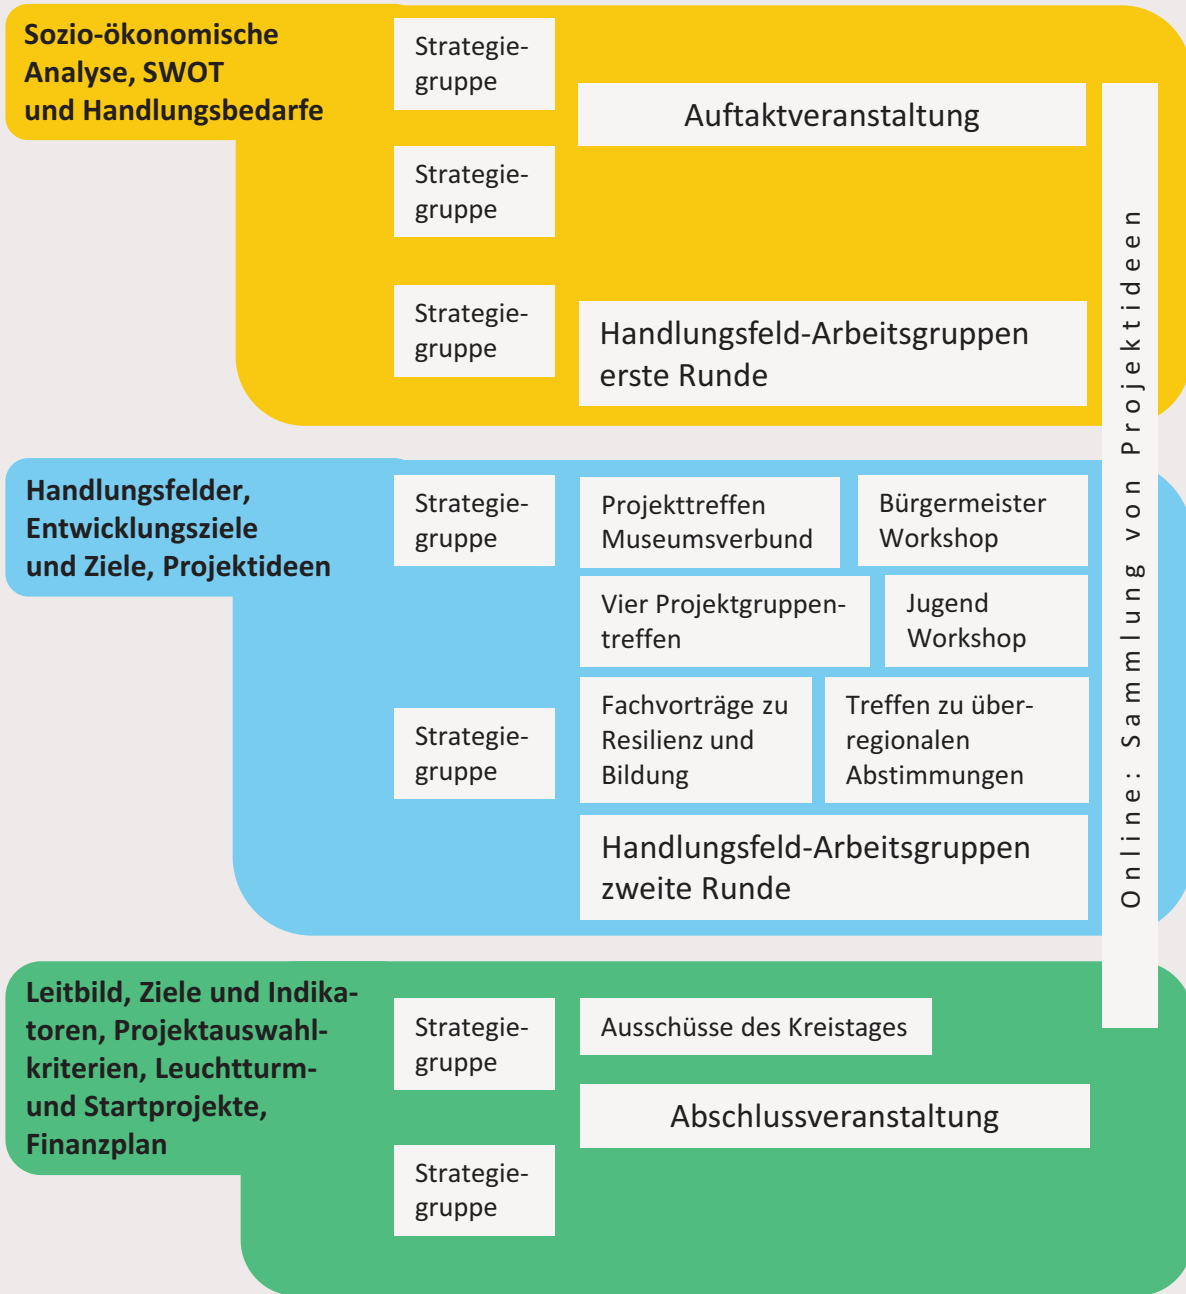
Sozio-ökonomische Analyse, SWOT und Handlungsbedarfe

Strategiegruppe

Auftaktveranstaltung

Strategiegruppe

Strategiegruppe

Handlungsfeld-Arbeitsgruppen erste Runde

Online: Sammlung von Projektideen

Handlungsfelder, Entwicklungsziele und Ziele, Projektideen

Strategiegruppe

Projekttreffen Museumsverbund

Bürgermeister Workshop

Vier Projektgruppentreffen

Jugend Workshop

Strategiegruppe

Fachvorträge zu Resilienz und Bildung

Treffen zu überregionalen Abstimmungen

Handlungsfeld-Arbeitsgruppen zweite Runde

Leitbild, Ziele und Indikatoren, Projektauswahlkriterien, Leuchtturm- und Startprojekte, Finanzplan

Strategiegruppe

Ausschüsse des Kreistages

Abschlussveranstaltung

Strategiegruppe